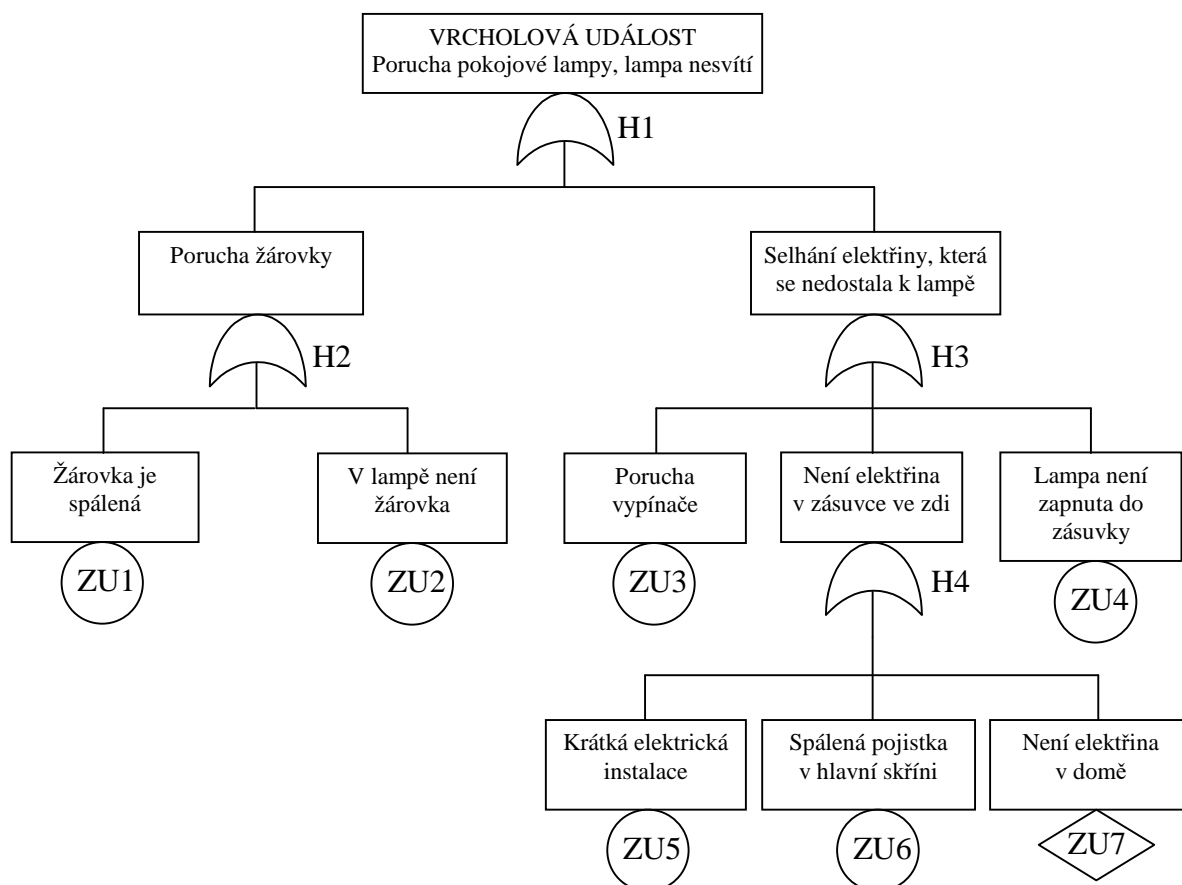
VRCHOLOVÁ UDÁLOST
Porucha pokojové lampy, lampa nesvítí

H1

Porucha žárovky

Selhání elektřiny, která se nedostala k lampě

H2

H3

Žárovka je spálená

ZU1

V lampě není žárovka

ZU2

Porucha vypínače

ZU3

Není elektřina v zásuvce ve zdi

Lampa není zapnuta do zásuvky

ZU4

H4

Krátká elektrická instalace

ZU5

Spálená pojistka v hlavní skříni

ZU6

Není elektřina v domě

ZU7